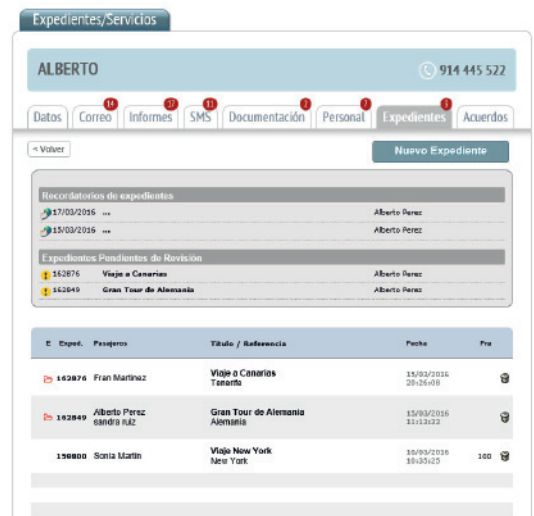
Expedientes/Servicios

ALBERTO

914 445 522

Datos | Correo 14 | Informes 37 | SMS 11 | Documentación 2 | Personal 2 | Expedientes 6 | Acuerdos

< Volver

Nuevo Expediente

Recordatorios de expedientes

17/03/2016 ... Alberto Perez

15/03/2016 ... Alberto Perez

Expedientes Pendientes de Revisión

162876 Viaje a Canarias Alberto Perez

162849 Gran Tour de Alemania Alberto Perez

| E | Exped. | Pasajeros | Titulo / Referencia | Fecha | Fra |
|---|---|---|---|---|---|
| | 162876 | Fran Martinez | Viaje a Canarias Tenerife | 15/03/2016 20:26:08 | |
| | 162849 | Alberto Perez sandra ruiz | Gran Tour de Alemania Alemania | 15/03/2016 11:12:22 | |
| | 150800 | Sonia Martin | Viaje New York New York | 10/03/2016 10:35:25 | 100 |